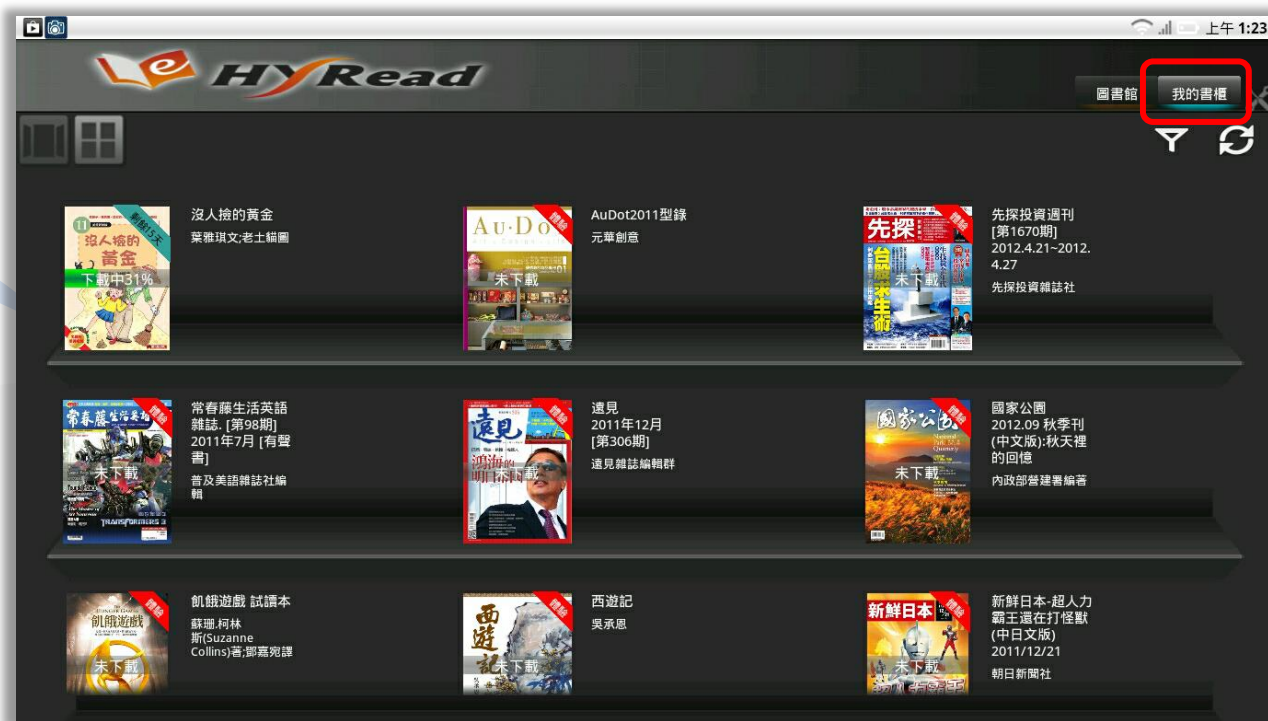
上午 1:23

HyRead

圖書館 我的書櫃

剩餘15天
沒人撿的黃金
下載中31%
沒人撿的黃金
葉雅琪文;老土貓圖

體驗
Au·Do
未下載
AuDot2011型錄
元華創意

體驗
先探
未下載
先探投資週刊 [第1670期] 2012.4.21~2012.4.27
先探投資雜誌社

體驗
常春藤生活英語
未下載
常春藤生活英語雜誌. [第98期] 2011年7月 [有聲書]
普及美語雜誌社編輯

體驗
遠見
未下載
遠見 2011年12月 [第306期]
遠見雜誌編輯群

體驗
國家公園
未下載
國家公園 2012.09 秋季刊 (中文版):秋天裡的回憶
內政部營建署編著

體驗
飢餓遊戲
未下載
飢餓遊戲 試讀本
蘇珊.柯林斯(Suzanne Collins)著;鄧嘉宛譯

體驗
西遊記
未下載
西遊記
吳承恩

體驗
新鮮日本
未下載
新鮮日本-超人力霸王還在打怪獸 (中日文版) 2011/12/21
朝日新聞社